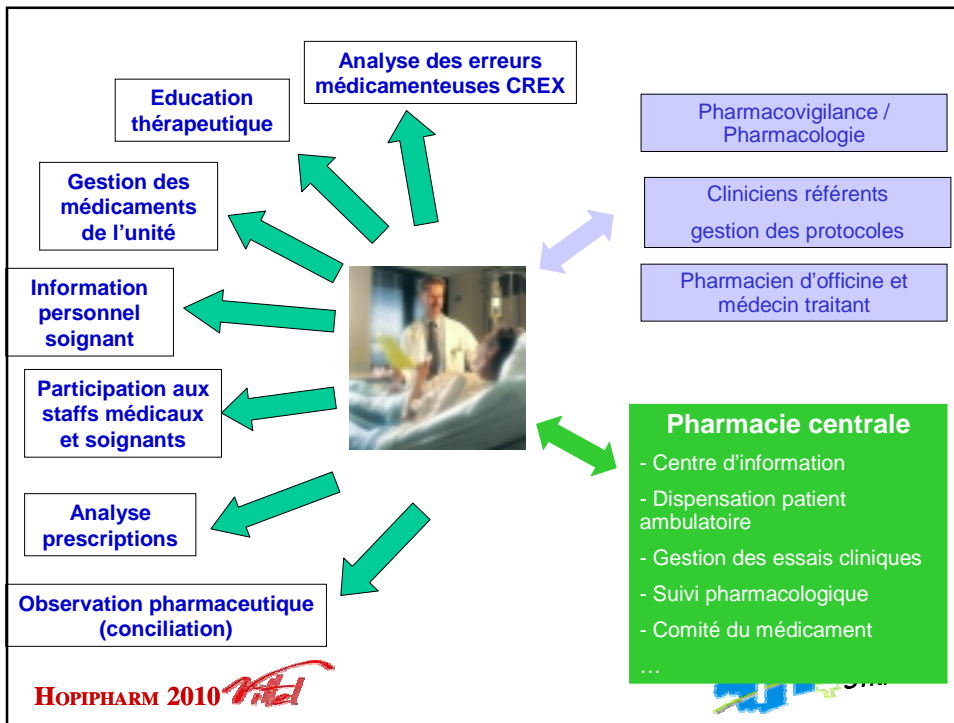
Analyse des erreurs médicamenteuses CREX

Education thérapeutique

Gestion des médicaments de l'unité

Information personnel soignant

Participation aux staffs médicaux et soignants

Analyse prescriptions

Observation pharmaceutique (conciliation)

Pharmacovigilance / Pharmacologie

Cliniciens référents gestion des protocoles

Pharmacien d'officine et médecin traitant

Pharmacie centrale

- Centre d'information

- Dispensation patient ambulatoire

- Gestion des essais cliniques

- Suivi pharmacologique

- Comité du médicament

…

HOPIPHARM 2010 Vittel